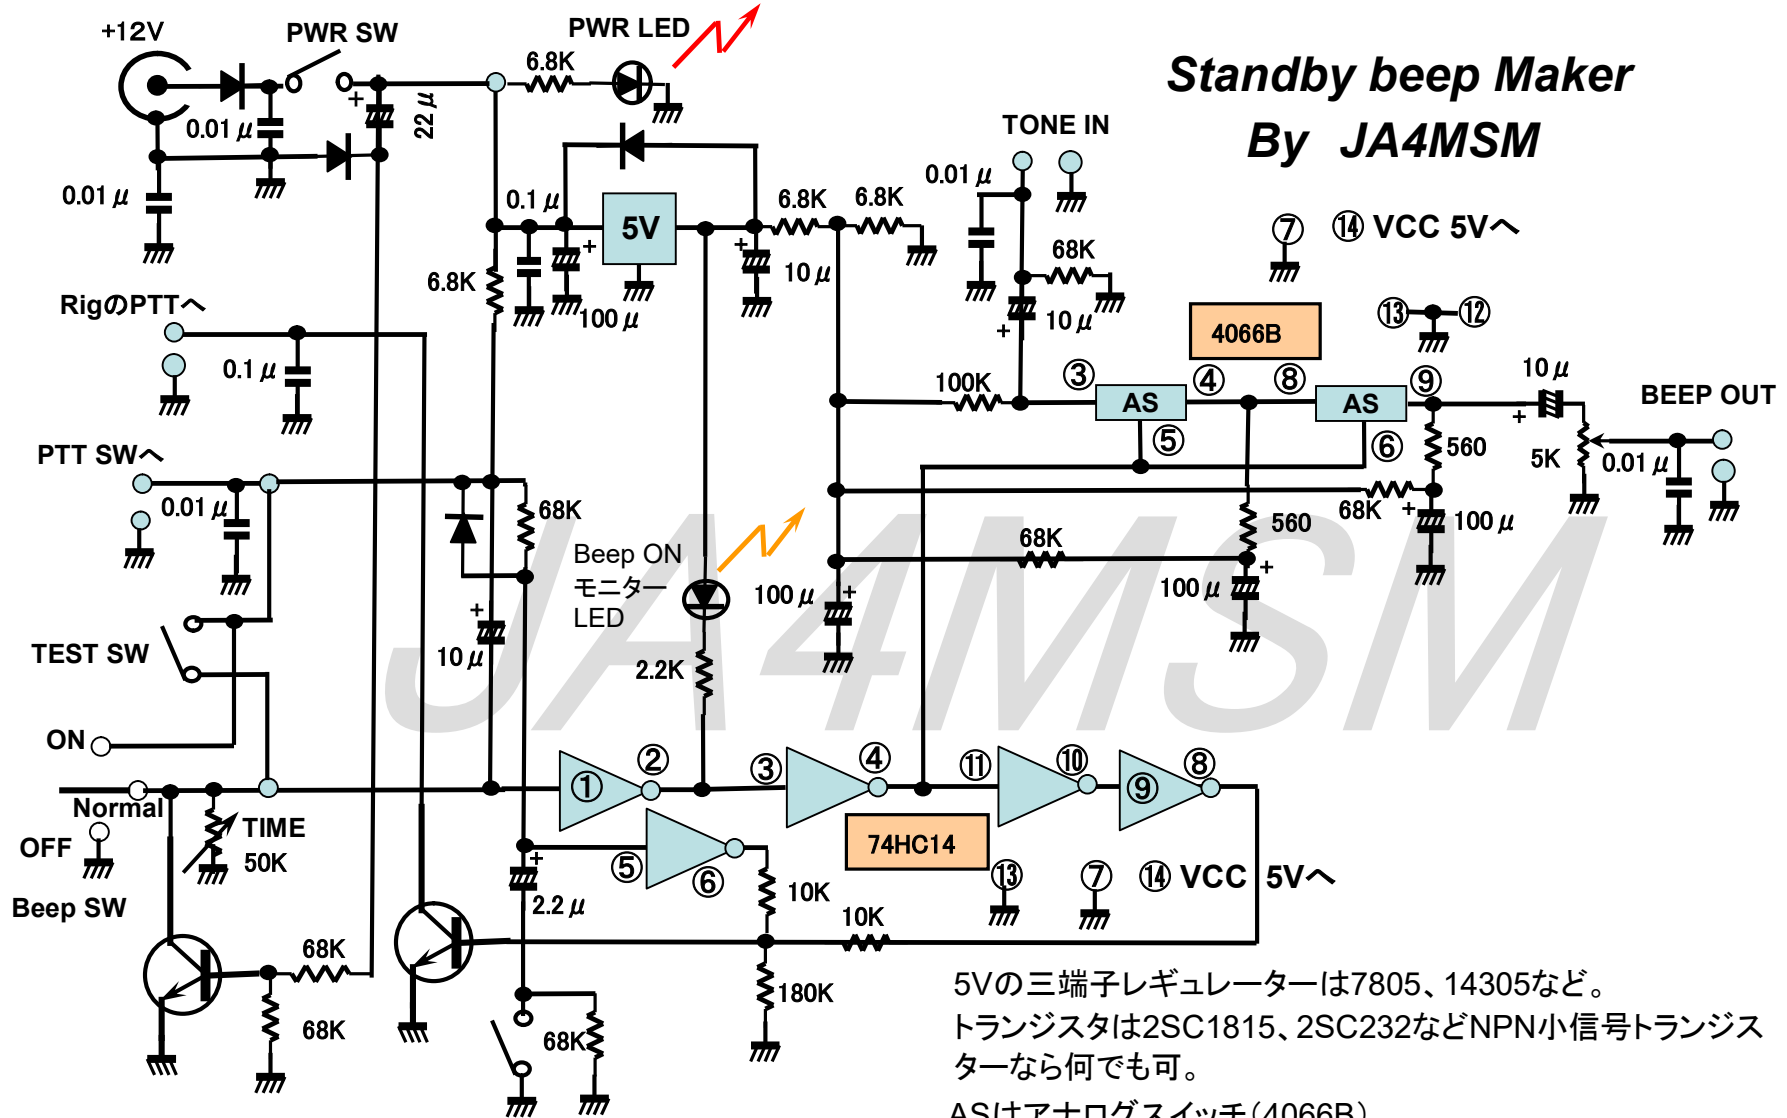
Standby beep Maker
By JA4MSM

+12V
PWR SW
PWR LED
6.8K
0.01 μ
0.01 μ
22 μ
0.1 μ
5V
6.8K
6.8K
6.8K
100 μ
10 μ
TONE IN
0.01 μ
68K
10 μ
⑦
⑭ VCC 5Vへ
4066B
⑬
⑫
RigのPTTへ
0.1 μ
100K
③
AS
④
⑧
AS
⑨
10 μ
BEEP OUT
⑤
⑥
560
5K
0.01 μ
PTT SWへ
0.01 μ
68K
68K
560
100 μ
Beep ON
モニター
LED
68K
100 μ
100 μ
10 μ
TEST SW
2.2K
ON
①
②
③
④
⑪
⑩
⑨
⑧
Normal
TIME
50K
OFF
⑤
⑥
74HC14
10K
⑬
⑦
⑭ VCC 5Vへ
2.2 μ
10K
Beep SW
68K
68K
180K
68K

JA4MSM

5Vの三端子レギュレーターは7805、14305など。
トランジスタは2SC1815、2SC232などNPN小信号トランジスターなら何でも可。
ASはアナログスイッチ(4066B)